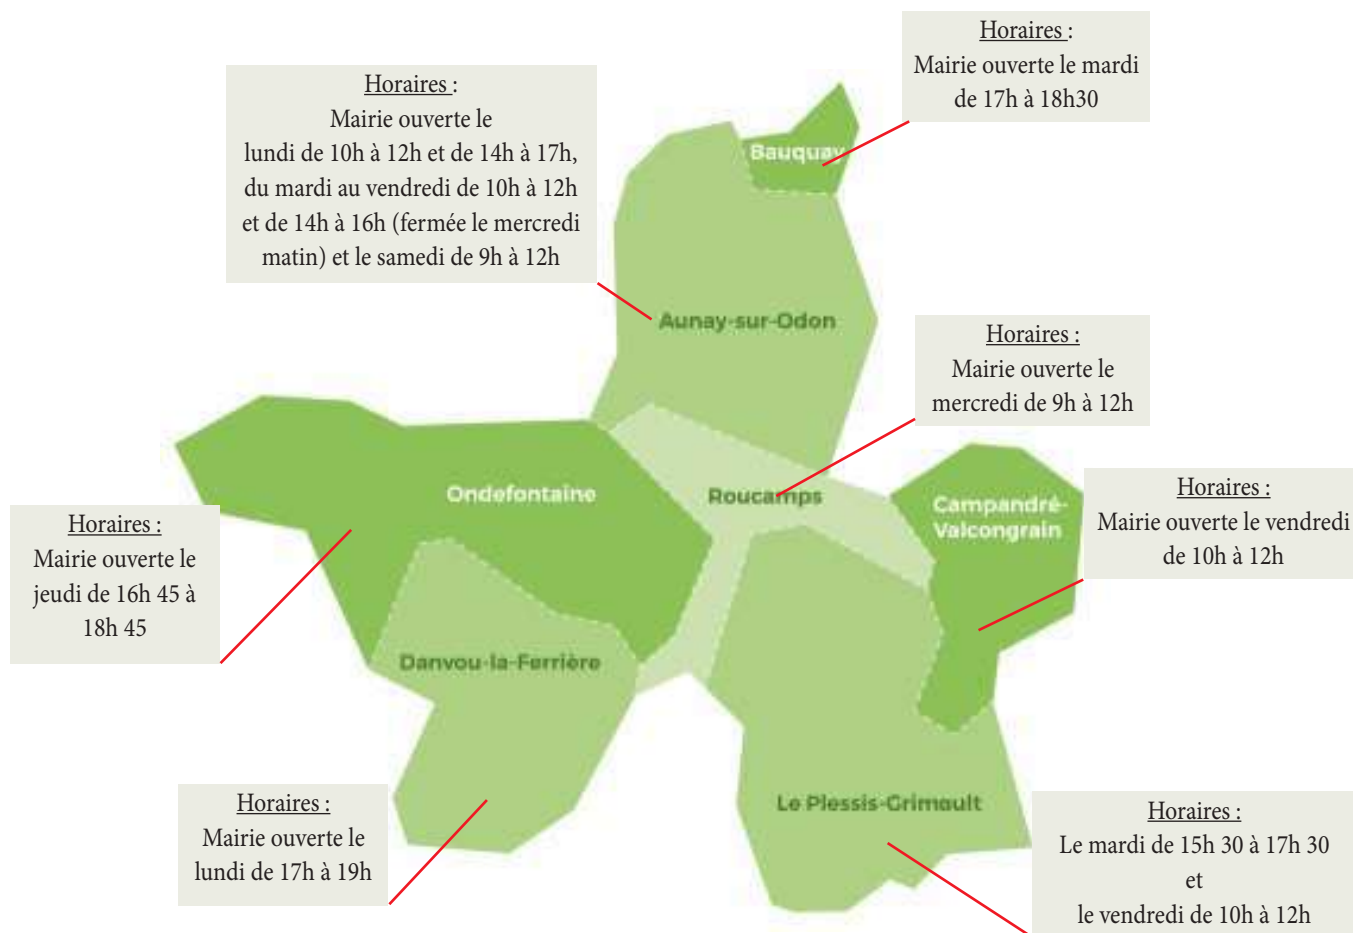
Horaires :
Mairie ouverte le mardi de 17h à 18h30

Horaires :
Mairie ouverte le lundi de 10h à 12h et de 14h à 17h, du mardi au vendredi de 10h à 12h et de 14h à 16h (fermée le mercredi matin) et le samedi de 9h à 12h

Bauquay

Aunay-sur-Odon

Horaires :
Mairie ouverte le mercredi de 9h à 12h

Ondefontaine

Roucamps

Campandré-Valcongrain

Horaires :
Mairie ouverte le vendredi de 10h à 12h

Horaires :
Mairie ouverte le jeudi de 16h 45 à 18h 45

Danvou-la-Ferrière

Le Plessis-Grimoult

Horaires :
Mairie ouverte le lundi de 17h à 19h

Horaires :
Le mardi de 15h 30 à 17h 30 et le vendredi de 10h à 12h